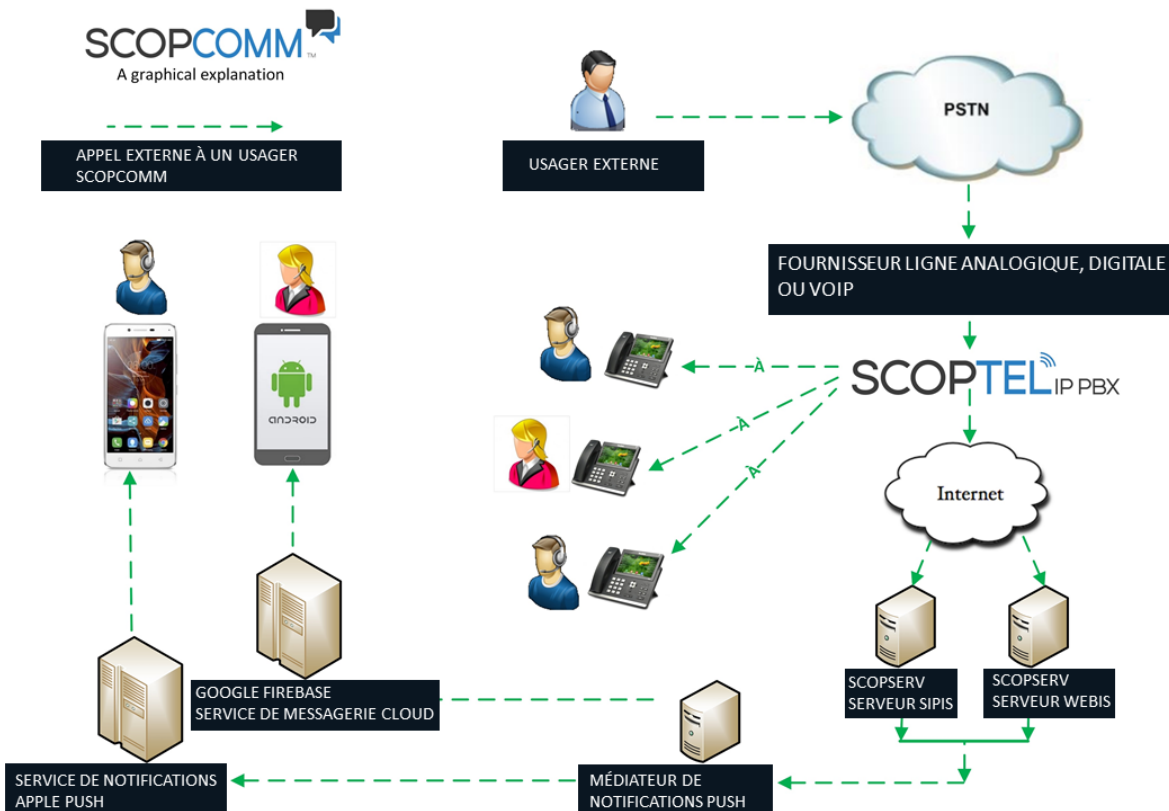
SCOPCOMM™
A graphical explanation

APPEL EXTERNE À UN USAGER SCOPCOMM

USAGER EXTERNE

PSTN

FOURNISSEUR LIGNE ANALOGIQUE, DIGITALE OU VOIP

SCOPTEL IP PBX

À

À

À

ANDROID

Internet

SCOPSERV SERVEUR SIPIS

SCOPSERV SERVEUR WEBIS

GOOGLE FIREBASE SERVICE DE MESSAGERIE CLOUD

SERVICE DE NOTIFICATIONS APPLE PUSH

MÉDIATEUR DE NOTIFICATIONS PUSH